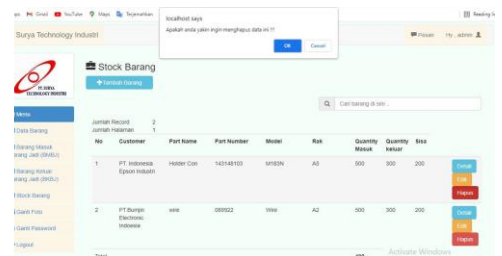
ps Gmail YouTube Maps Terjemahan

Reading li

localhost says
Apakah anda yakin ingin menghapus data ini ??
OK Cancel

Surya Technology Industri

Pesan Hy , admin

PT. SURYA TECHNOLOGY INDUSTRI

Menu
Data Barang
Barang Masuk Barang Jadi (BNSU)
Barang Keluar Barang Jadi (BNSU)
Stock Barang
Ganti Foto
Ganti Password
Logout

Stock Barang
+ Tambah Barang

Cari barang di sini...

Jumlah Record 2
Jumlah Halaman 1

| No | Customer | Part Name | Part Number | Model | Rak | Quantity Masuk | Quantity keluar | Sisa | |
|---|---|---|---|---|---|---|---|---|---|
| 1 | PT. Indonesia Epson Industri | Holder Con | 143146100 | M193N | A3 | 500 | 300 | 200 | Detail Edit Hapus |
| 2 | PT.Bunjin Electronic Indonesia | wire | 089922 | Wire | A2 | 500 | 300 | 200 | Detail Edit Hapus |

Total

Activate Windows